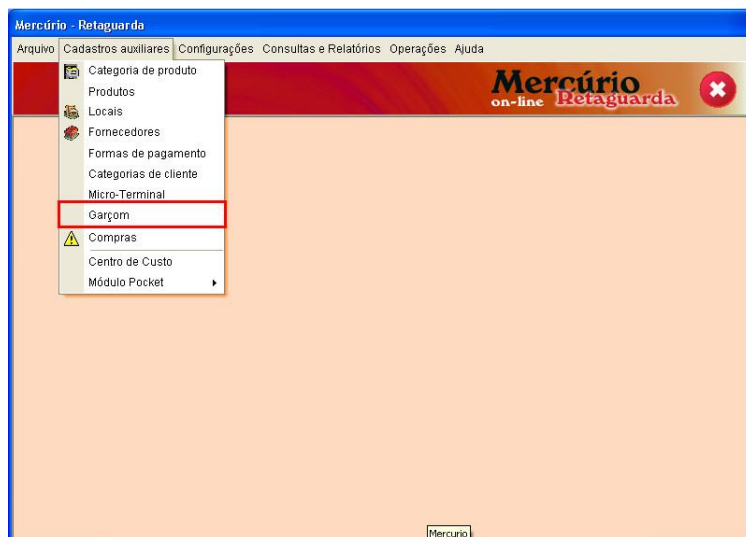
Mercúrio - Retaguarda

Arquivo Cadastros auxiliares Configurações Consultas e Relatórios Operações Ajuda

Categoria de produto
Produtos
Locais
Fornecedores
Formas de pagamento
Categorias de cliente
Micro-Terminal
Garçom
Compras
Centro de Custo
Módulo Pocket

Mercúrio on-line Retaguarda

Mercurio